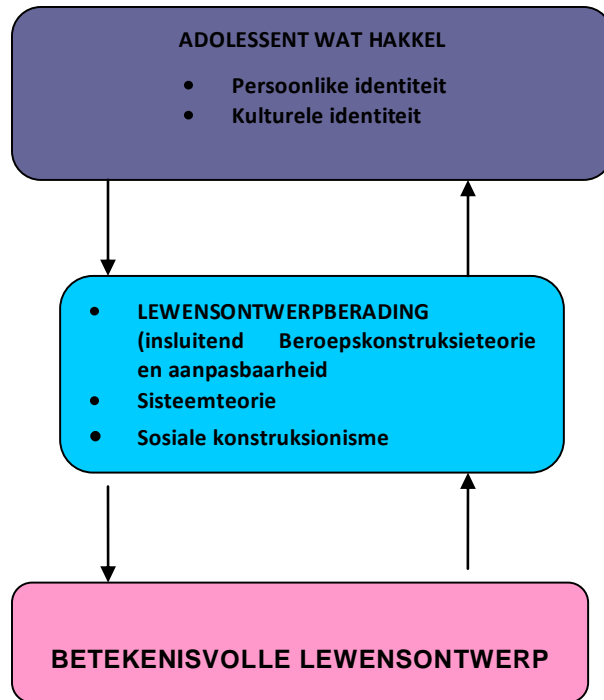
ADOLESSENT WAT HAKKEL

- Persoonlike identiteit
- Kulturele identiteit

- LEWENSONTWERPBERADING (insluitend Beroepskonstruksieteorie en aanpasbaarheid
- Sisteemteorie
- Sosiale konstruksionisme

BETEKENISVOLLE LEWENSONTWERP